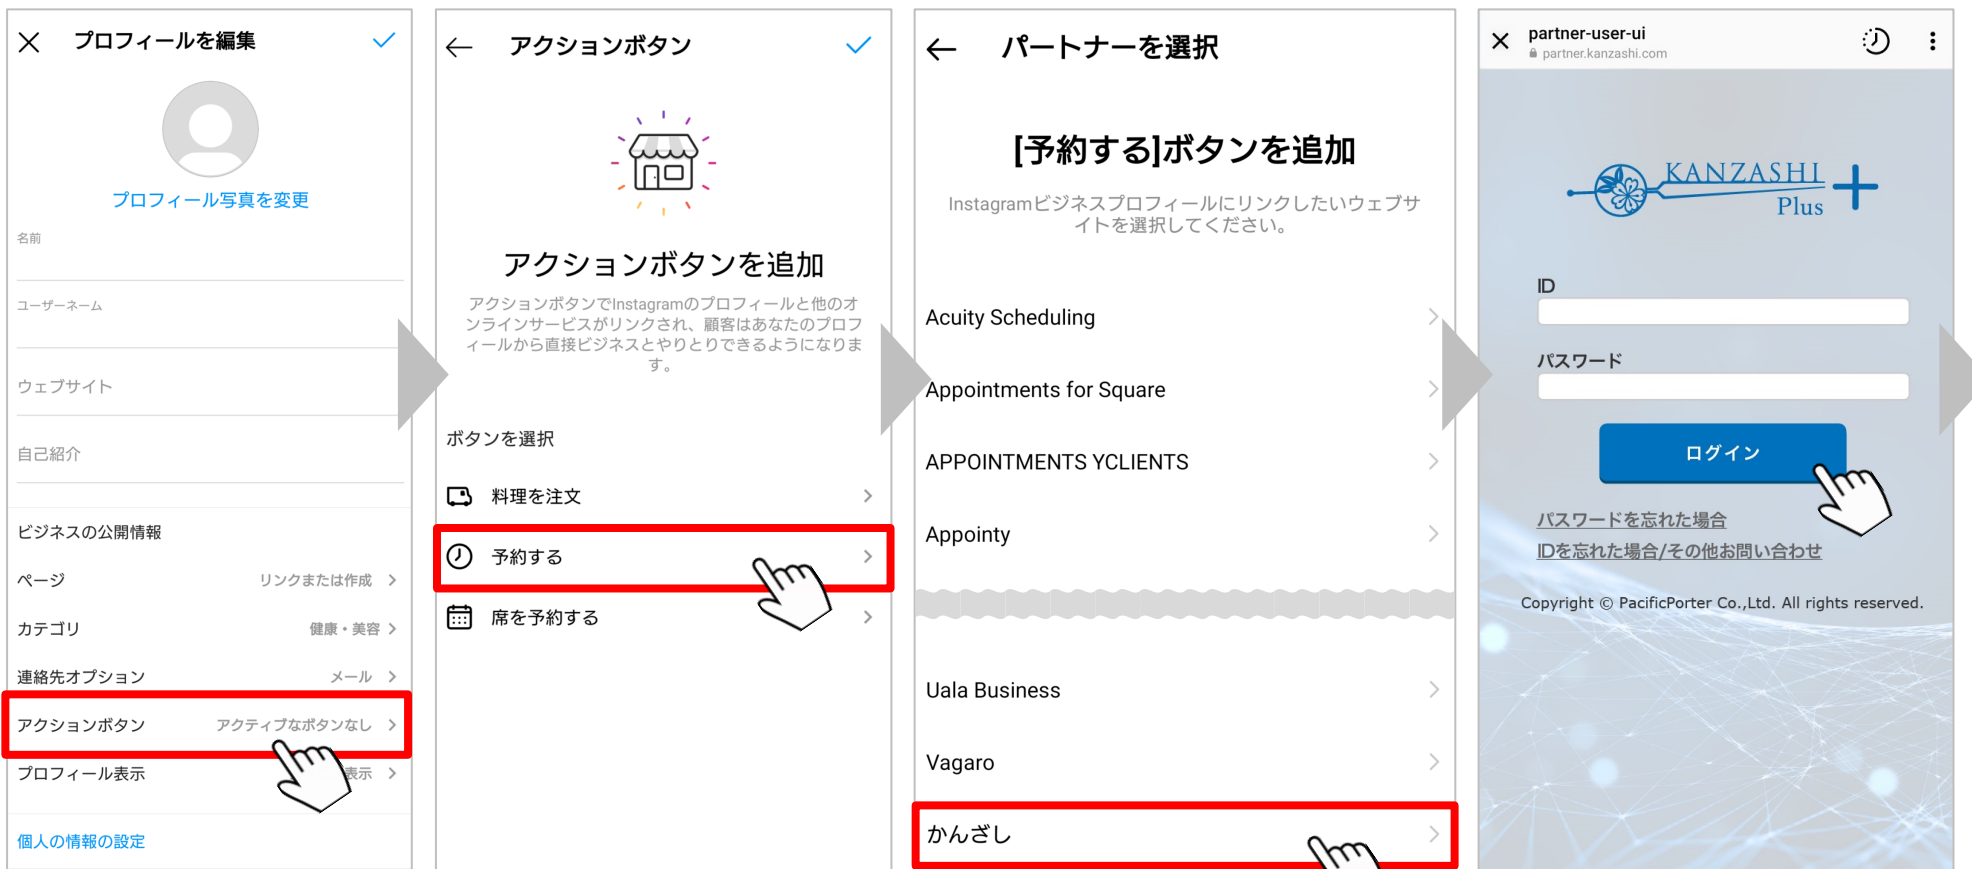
プロフィールを編集

プロフィール写真を変更

名前

ユーザーネーム

ウェブサイト

自己紹介

ビジネスの公開情報

ページ リンクまたは作成

カテゴリ 健康・美容

連絡先オプション メール

アクションボタン アクティブなボタンなし

プロフィール表示 表示

個人の情報の設定

アクションボタン

アクションボタンを追加

アクションボタンでInstagramのプロフィールと他のオンラインサービスがリンクされ、顧客はあなたのプロフィールから直接ビジネスとやりとりできるようになります。

ボタンを選択

料理を注文

予約する

席を予約する

パートナーを選択

[予約する]ボタンを追加

Instagramビジネスプロフィールにリンクしたいウェブサイトを選択してください。

Acuity Scheduling

Appointments for Square

APPOINTMENTS YCLIENTS

Appointy

Uala Business

Vagaro

かんざし

partner-user-ui
partner.kanzashi.com

KANZASHI Plus

ID

パスワード

ログイン

パスワードを忘れた場合

IDを忘れた場合/その他お問い合わせ

Copyright © PacificPorter Co.,Ltd. All rights reserved.